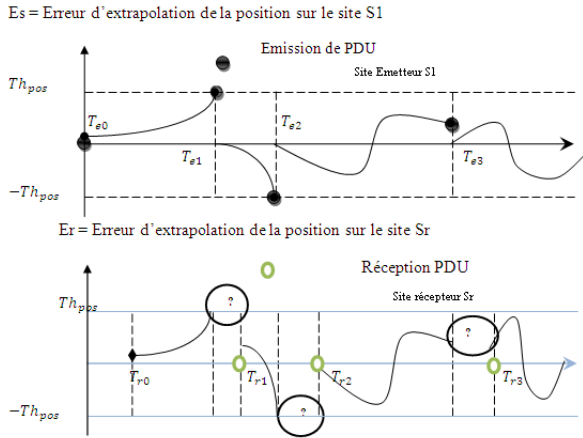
Es = Erreur d'extrapolation de la position sur le site S1

Emission de PDU

Site Emetteur S1

$Th_{pos}$

$T_{e0}$

$T_{e1}$

$T_{e2}$

$T_{e3}$

$-Th_{pos}$

Er = Erreur d'extrapolation de la position sur le site Sr

Réception PDU

Site récepteur Sr

$Th_{pos}$

?

?

?

$T_{r0}$

$T_{r1}$

$T_{r2}$

$T_{r3}$

$-Th_{pos}$